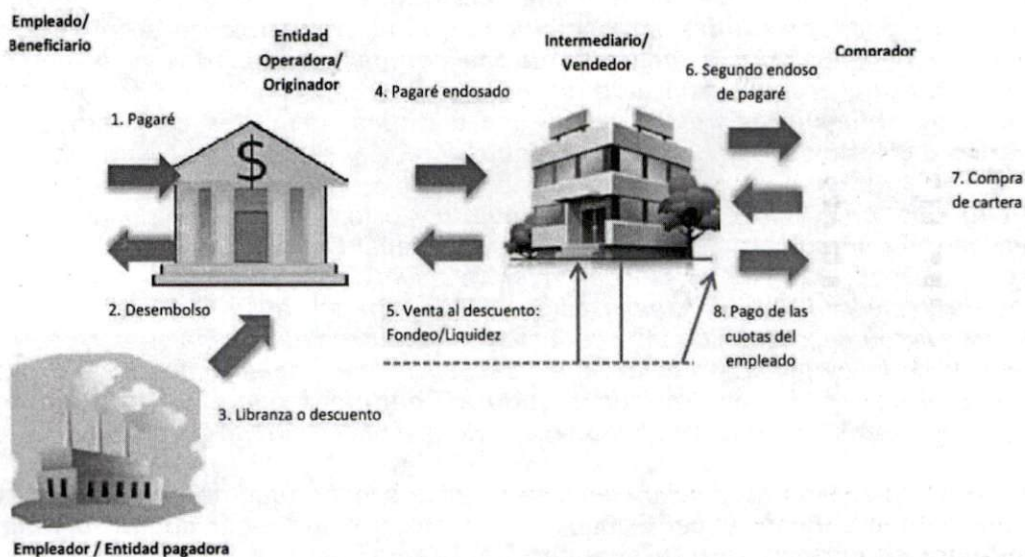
Empleado/
Beneficiario

Entidad
Operadora/
Originador

Intermediario/
Vendedor

Comprador

1. Pagaré

4. Pagaré endosado

6. Segundo endoso de pagaré

7. Compra de cartera

2. Desembolso

5. Venta al descuento:
Fondeo/Liquidez

8. Pago de las cuotas del empleado

3. Libranza o descuento

Empleador / Entidad pagadora